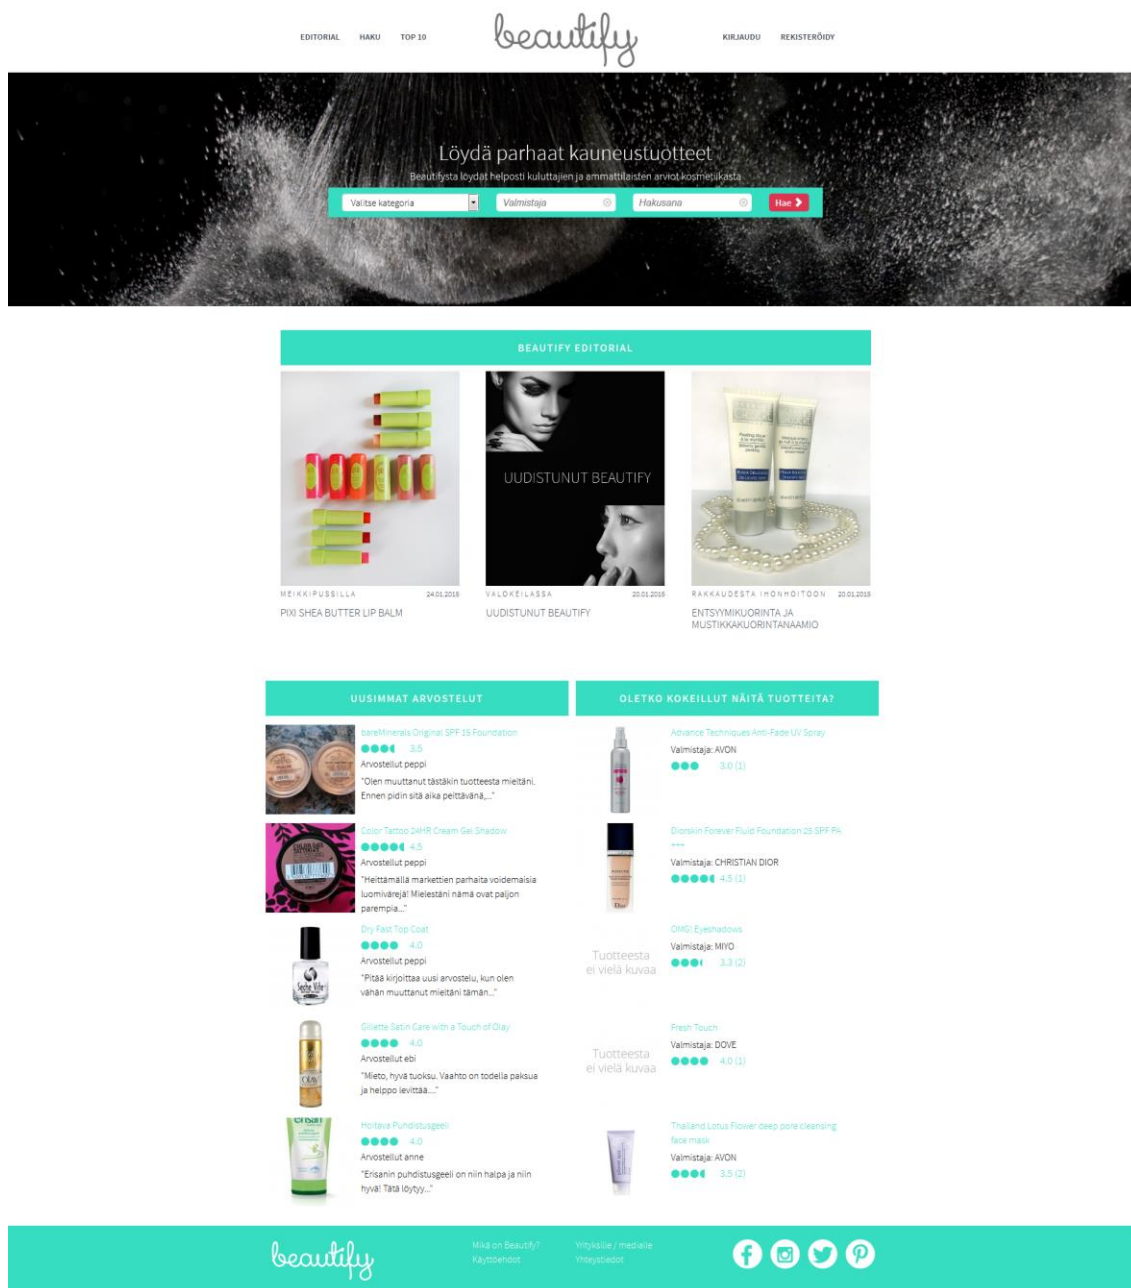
EDITORIAL HAKU TOP 10 beautify KIRJAUDU REKISTERÖIDY

Löydä parhaat kauneustuotteet

Beautifysta löydät helposti kuluttajien ja ammattilaisten arviot kosmetiikasta

Valitse kategoria Valmistaja Hakusana Hae

BEAUTIFY EDITORIAL

UUDISTUNUT BEAUTIFY

MEIKKIPUSSILLA 24.01.2016
PIXI SHEA BUTTER LIP BALM

VALOKEILASSA 20.01.2016
UUDISTUNUT BEAUTIFY

RAKKAUDESTA IHONHOITOON 20.01.2016
ENTSYYMIKUORINTA JA MUSTIKKAKUORINTANAAMIO

UUSIMMAT ARVOSTELUT

bareMinerals Original SPF 15 Foundation
3.5
Arvostellut peppi
"Olen muuttanut tästäkin tuotteesta mieltäni. Ennen pidin sitä aika peittävänä,..."

Color Tattoo 24HR Cream Gel Shadow
4.5
Arvostellut peppi
"Heittämällä markettien parhaita voidemaisia luomivärejä! Mielestäni nämä ovat paljon parempia..."

Dry Fast Top Coat
4.0
Arvostellut peppi
"Pitää kirjoittaa uusi arvostelu, kun olen vähän muuttanut mieltäni tämän..."

Gillette Satin Care with a Touch of Olay
4.0
Arvostellut ebi
"Mieto, hyvä tuoksu. Vaahto on todella paksua ja helppo levittää...."

Hoitava Puhdistusgeeli
4.0
Arvostellut anne
"Erisanin puhdistusgeeli on niin halpa ja niin hyvä! Tätä löytyy..."

OLETKO KOKEILLUT NÄITÄ TUOTTEITA?

Advance Techniques Anti-Fade UV Spray
Valmistaja: AVON
3.0 (1)

Diorskin Forever Fluid Foundation 25 SPF PA +++
Valmistaja: CHRISTIAN DIOR
4.5 (1)

Tuotteesta ei vielä kuvaa
OMG! Eyeshadows
Valmistaja: MIYO
3.3 (2)

Tuotteesta ei vielä kuvaa
Fresh Touch
Valmistaja: DOVE
4.0 (1)

Thailand Lotus Flower deep pore cleansing face mask
Valmistaja: AVON
3.5 (2)

beautify
Mikä on Beautify?
Käyttöehdot
Yrityksille / medialle
Yhteystiedot